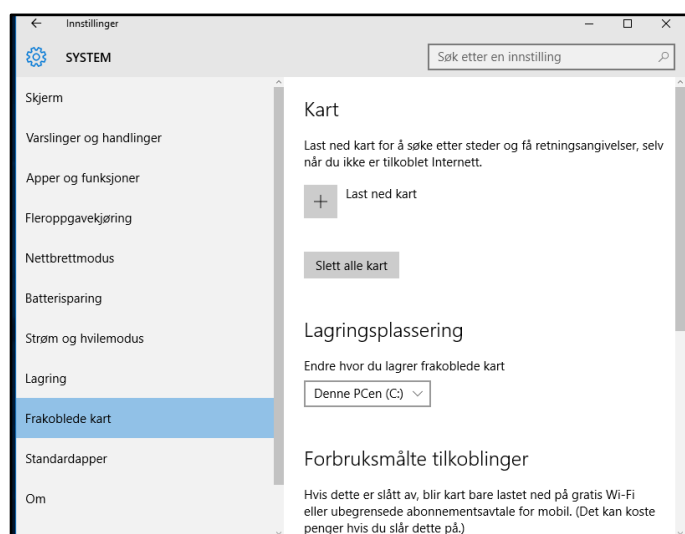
Innstillinger

SYSTEM

Søk etter en innstilling

Skjerm

Varslinger og handlinger

Apper og funksjoner

Fleroppgavekjøring

Nettbrettmodus

Batterisparing

Strøm og hvilemodus

Lagring

Frakoblede kart

Standardapper

Om

Kart

Last ned kart for å søke etter steder og få retningsangivelser, selv når du ikke er tilkoblet Internett.

+ Last ned kart

Slett alle kart

Lagringsplassering

Endre hvor du lagrer frakoblede kart

Denne PCen (C:)

Forbruksmålte tilkoblinger

Hvis dette er slått av, blir kart bare lastet ned på gratis Wi-Fi eller ubegrensede abonnementsavtale for mobil. (Det kan koste penger hvis du slår dette på.)